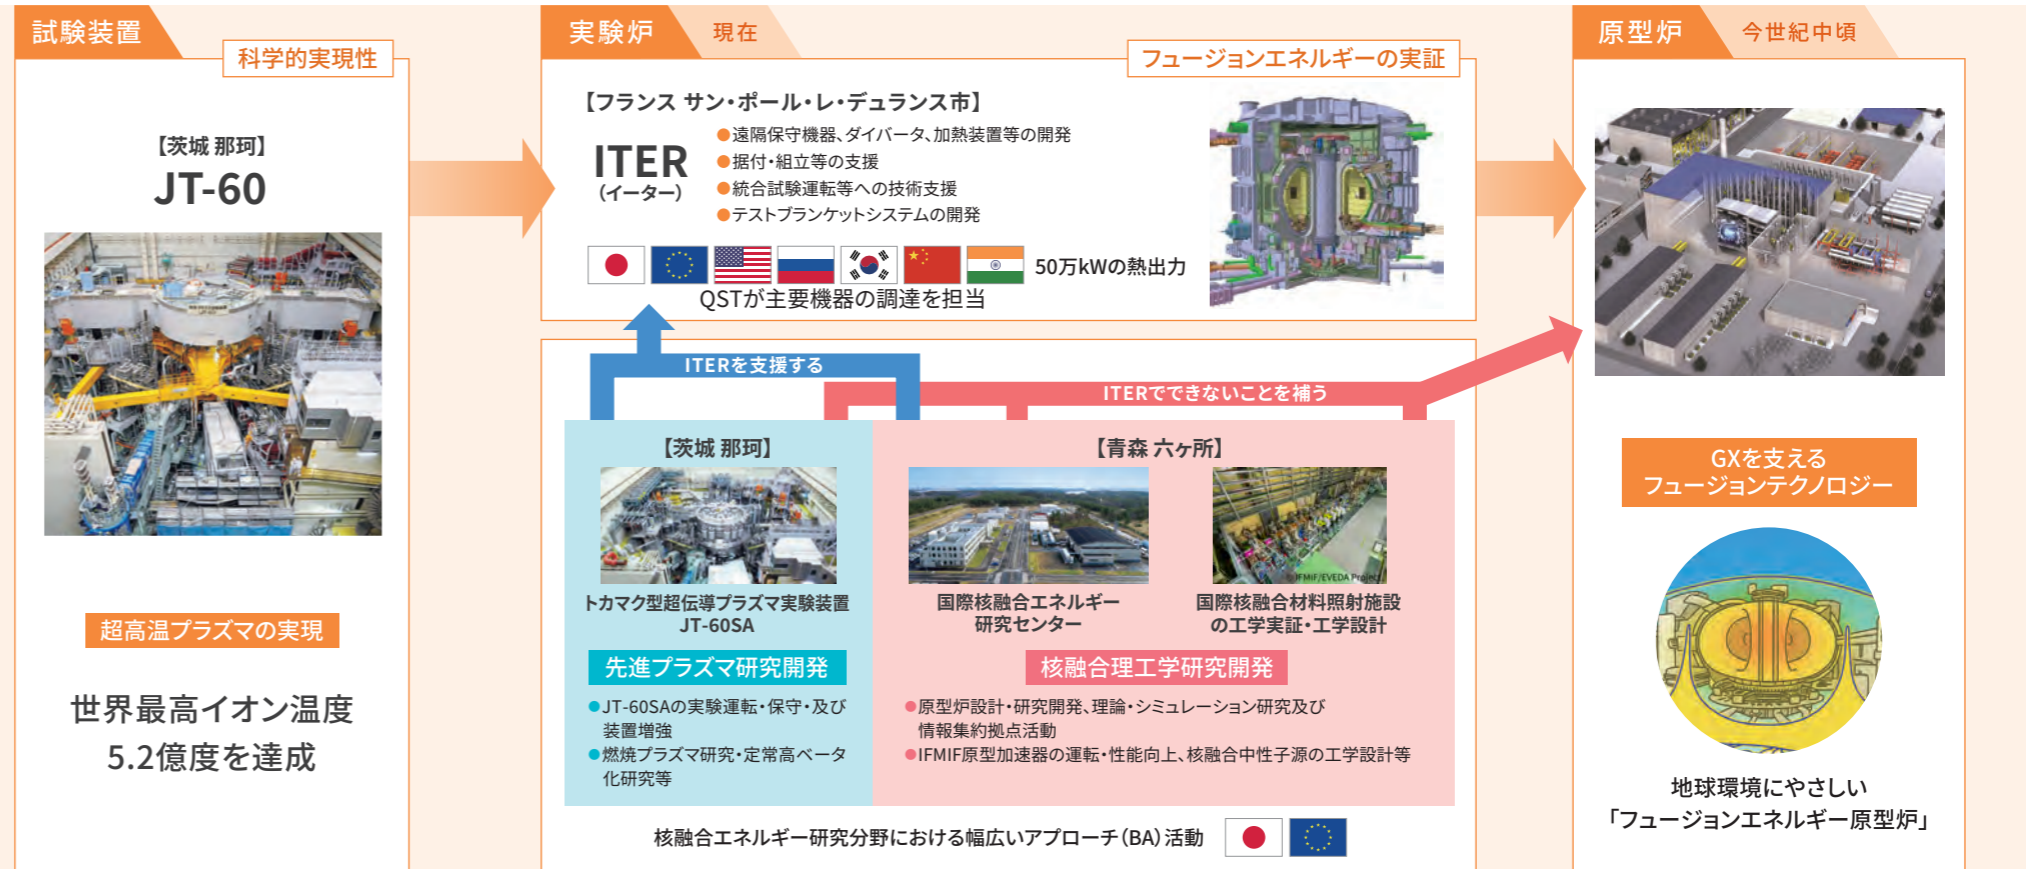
試験装置

科学的実現性

【茨城 那珂】
JT-60

超高温プラズマの実現

世界最高イオン温度
5.2億度を達成

実験炉　現在

フュージョンエネルギーの実証

【フランス サン・ポール・レ・デュランス市】

ITER
(イーター)

●遠隔保守機器、ダイバータ、加熱装置等の開発
●据付・組立等の支援
●統合試験運転等への技術支援
●テストブランケットシステムの開発

50万kWの熱出力

QSTが主要機器の調達を担当

ITERを支援する

ITERでできないことを補う

【茨城 那珂】

トカマク型超伝導プラズマ実験装置
JT-60SA

先進プラズマ研究開発

●JT-60SAの実験運転・保守・及び装置増強
●燃焼プラズマ研究・定常高ベータ化研究等

【青森 六ヶ所】

国際核融合エネルギー研究センター

IFMIF/EVEDA Project

国際核融合材料照射施設の工学実証・工学設計

核融合理工学研究開発

●原型炉設計・研究開発、理論・シミュレーション研究及び情報集約拠点活動
●IFMIF原型加速器の運転・性能向上、核融合中性子源の工学設計等

核融合エネルギー研究分野における幅広いアプローチ(BA)活動

原型炉　今世紀中頃

GXを支える
フュージョンテクノロジー

地球環境にやさしい
「フュージョンエネルギー原型炉」